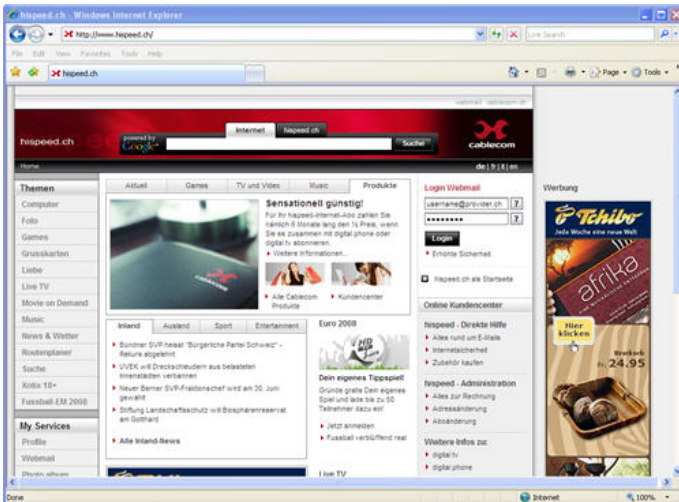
hispeed.ch - Windows Internet Explorer

http://www.hispeed.ch/

Live Search

File Edit View Favorites Tools Help

hispeed.ch

Page Tools

webmail cablecom.ch

hispeed.ch

powered by Google

Internet hispeed.ch

Suche

cablecom

Home

de | fr | it | en

Themen

Computer

Foto

Games

Grusskarten

Liebe

Live TV

Movie on Demand

Music

News & Wetter

Routenplaner

Suche

Xotic 18+

Fussball-EM 2008

My Services

Profile

Webmail

Photo album

Aktuell Games TV und Video Music Produkte

Sensationell günstig!

Für Ihr hispeed-Internet-Abo zahlen Sie nämlich 6 Monate lang den ½ Preis, wenn Sie es zusammen mit digital phone oder digital tv abonnieren.

Weitere Informationen...

Alle Cablecom Produkte

Kundencenter

Inland Ausland Sport Entertainment

Bündner SVP heisst "Bürgerliche Partei Schweiz" - Rekurs abgelehnt

UVEK will Dreckschleudern aus belasteten Innenstädten verbannen

Neuer Berner SVP-Fraktionschef wird am 30. Juni gewählt

Stiftung Landschaftsschutz will Biosphärenreservat am Gotthard

Alle Inland-News

Euro 2008

Dein eigenes Tippspiel!

Gründe gratis Dein eigenes Spiel und lade bis zu 50 Teilnehmer dazu ein!

Jetzt anmelden

Fussball verblüffend real

Live TV

Login Webmail

username@provider.ch

••••••••

Login

Erhöhte Sicherheit

hispeed.ch als Startseite

Online Kundencenter

hispeed - Direkte Hilfe

Alles rund um E-Mails

Internetsicherheit

Zubehör kaufen

hispeed - Administration

Alles zur Rechnung

Adressänderung

Abänderung

Weitere Infos zu:

digital tv

digital phone

Werbung

Tchibo

Jede Woche eine neue Welt

afrika

Hier klicken

Brotkorb

Fr. 24.95

Done

Internet

100%